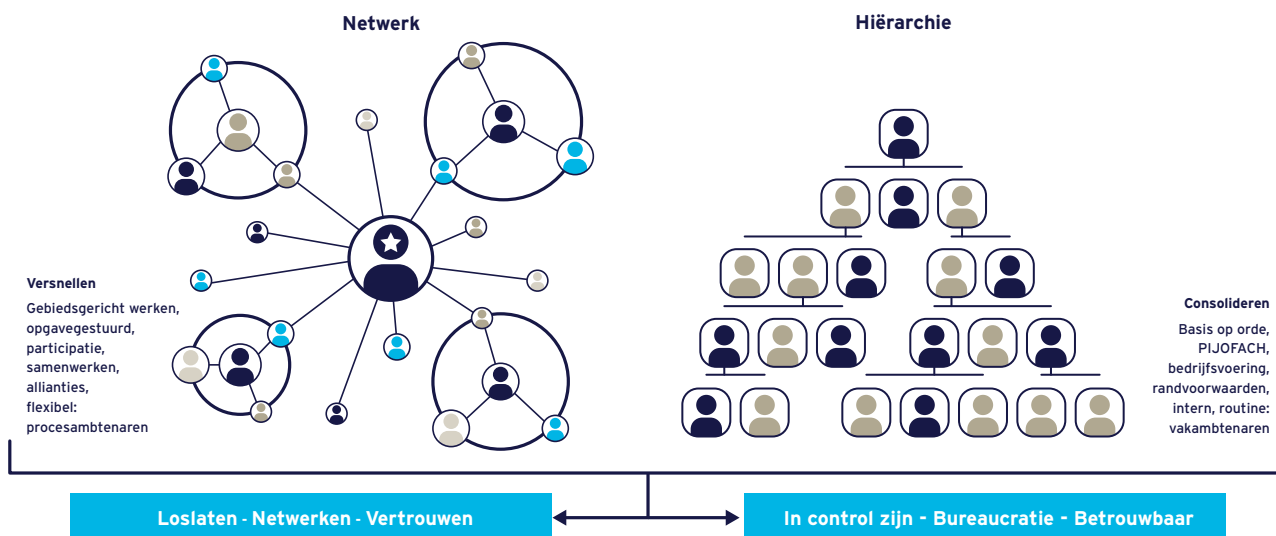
Netwerk

Hiërarchie

Versnellen

Gebiedsgericht werken, opgavegestuurd, participatie, samenwerken, allianties, flexibel: procesambtenaren

Consolideren

Basis op orde, PIJOFACH, bedrijfsvoering, randvoorwaarden, intern, routine: vakambtenaren

Loslaten - Netwerken - Vertrouwen

In control zijn - Bureaucratie - Betrouwbaar